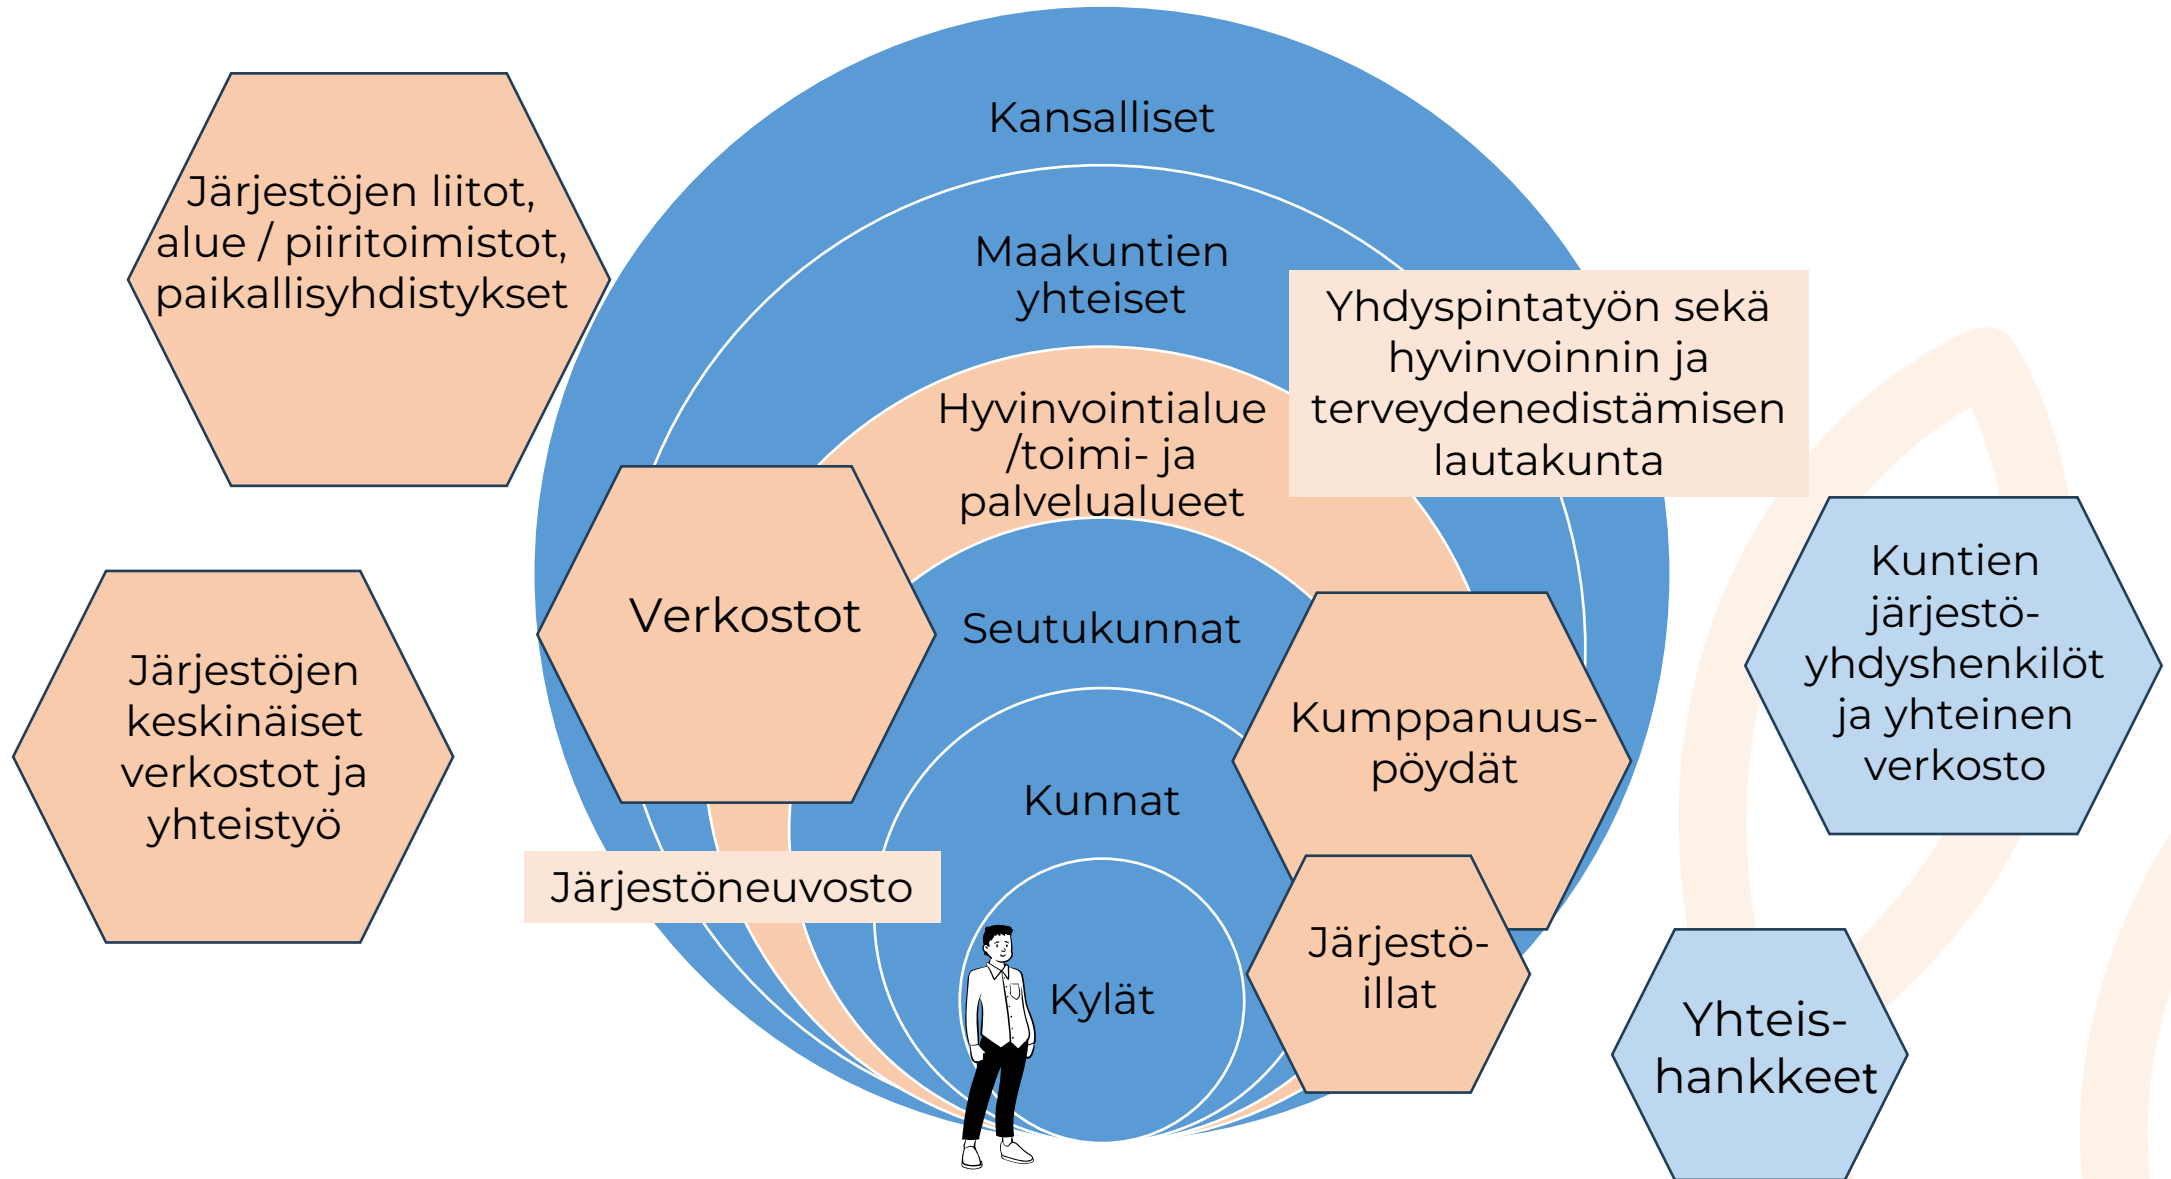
Järjestöjen liitot, alue / piiritoimistot, paikallisyhdistykset

Kansalliset

Maakuntien yhteiset

Yhdyspintatyön sekä hyvinvoinnin ja terveydenedistämisen lautakunta

Hyvinvointialue /toimi- ja palvelualueet

Verkostot

Seutukunnat

Järjestöjen keskinäiset verkostot ja yhteistyö

Kumppanuuspöydät

Kuntien järjestöyhdyshenkilöt ja yhteinen verkosto

Kunnat

Järjestöneuvosto

Järjestöillat

Kylät

Yhteishankkeet